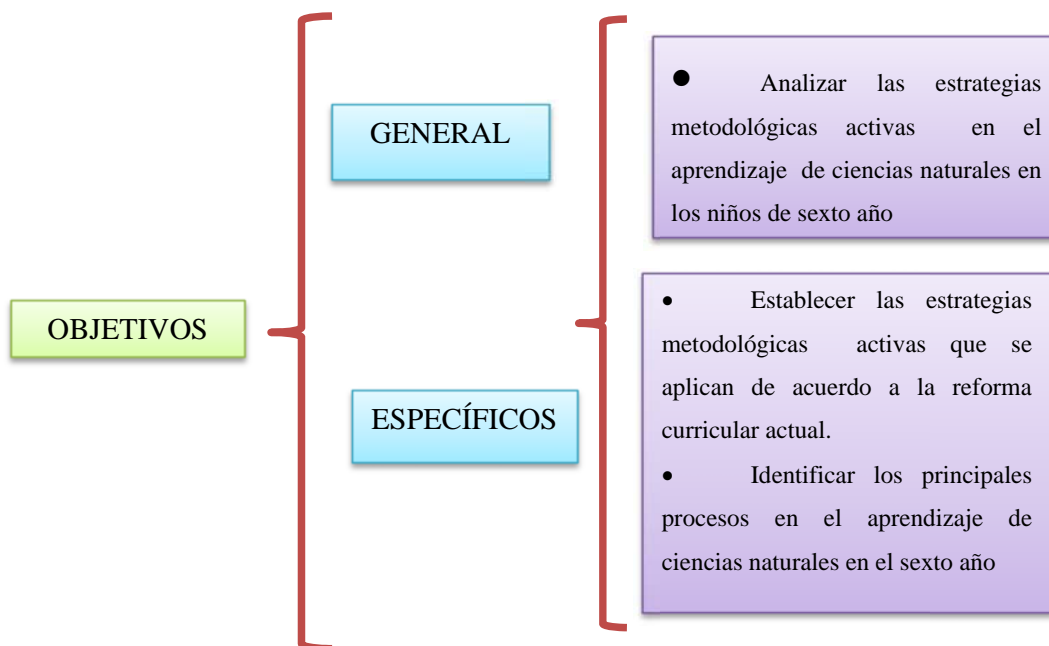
OBJETIVOS

GENERAL

ESPECÍFICOS

• Analizar las estrategias metodológicas activas en el aprendizaje de ciencias naturales en los niños de sexto año

• Establecer las estrategias metodológicas activas que se aplican de acuerdo a la reforma curricular actual.

• Identificar los principales procesos en el aprendizaje de ciencias naturales en el sexto año